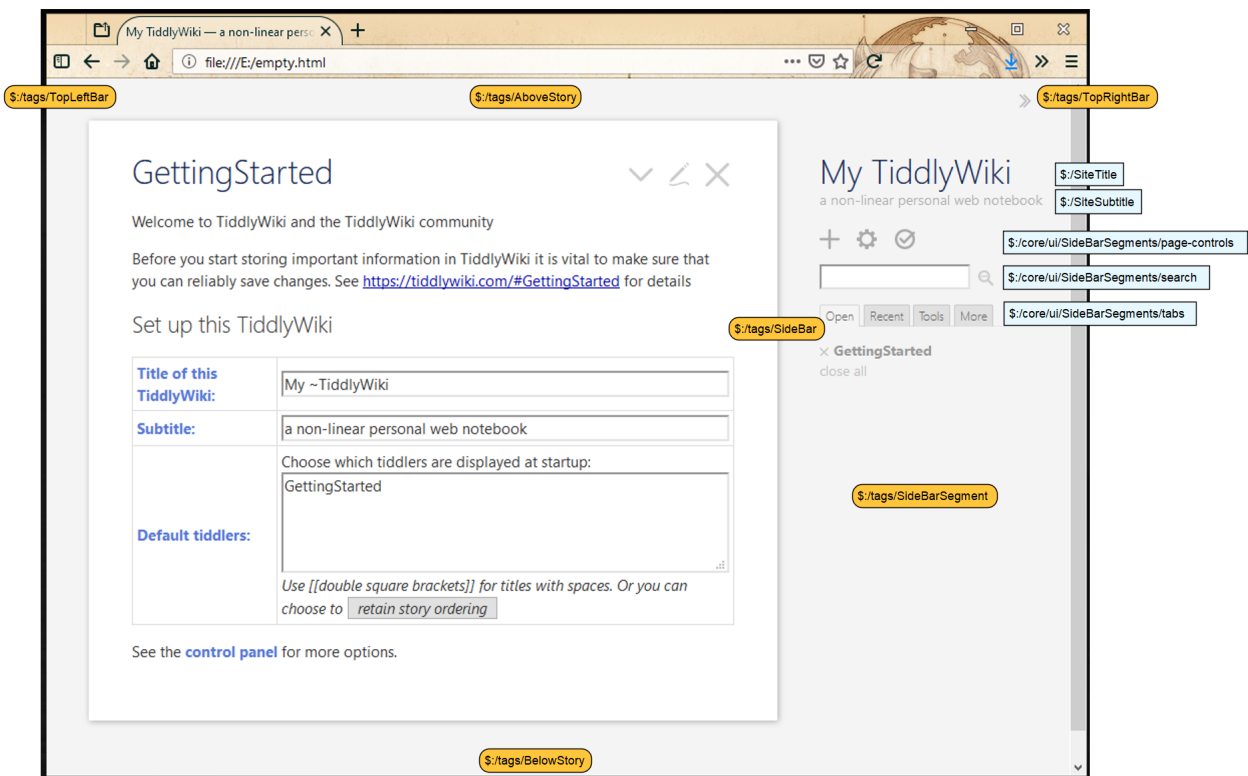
My TiddlyWiki — a non-linear perso ×

file:///E:/empty.html

$:/tags/TopLeftBar

$:/tags/AboveStory

$:/tags/TopRightBar

GettingStarted

Welcome to TiddlyWiki and the TiddlyWiki community

Before you start storing important information in TiddlyWiki it is vital to make sure that you can reliably save changes. See https://tiddlywiki.com/#GettingStarted for details

Set up this TiddlyWiki

| Title of this TiddlyWiki: | My ~TiddlyWiki |
|---|---|
| Subtitle: | a non-linear personal web notebook |
| Default tiddlers: | Choose which tiddlers are displayed at startup: GettingStarted *Use [[double square brackets]] for titles with spaces. Or you can choose to* retain story ordering |

See the control panel for more options.

My TiddlyWiki

$:/SiteTitle

a non-linear personal web notebook

$:/SiteSubtitle

$:/core/ui/SideBarSegments/page-controls

$:/core/ui/SideBarSegments/search

Open Recent Tools More

$:/core/ui/SideBarSegments/tabs

$:/tags/SideBar

× GettingStarted
close all

$:/tags/SideBarSegment

$:/tags/BelowStory